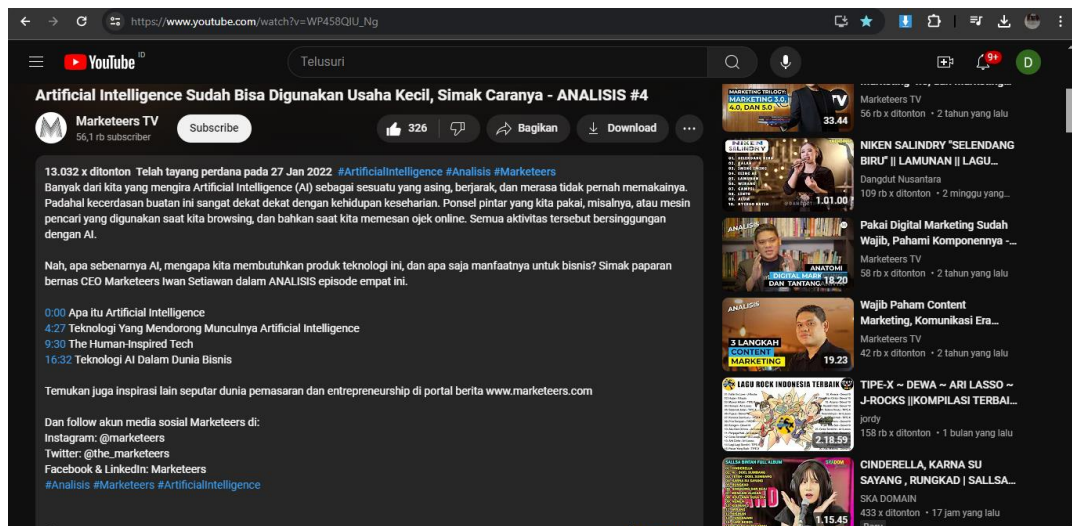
https://www.youtube.com/watch?v=WP458QIU_Ng

YouTube ID

Telusuri

9+

D

Artificial Intelligence Sudah Bisa Digunakan Usaha Kecil, Simak Caranya - ANALISIS #4

Marketeers TV
56,1 rb subscriber

Subscribe

326

Bagikan

Download

13.032 x ditonton Telah tayang perdana pada 27 Jan 2022 #ArtificialIntelligence #Analisis #Marketeers
Banyak dari kita yang mengira Artificial Intelligence (AI) sebagai sesuatu yang asing, berjarak, dan merasa tidak pernah memakainya. Padahal kecerdasan buatan ini sangat dekat dekat dengan kehidupan keseharian. Ponsel pintar yang kita pakai, misalnya, atau mesin pencari yang digunakan saat kita browsing, dan bahkan saat kita memesan ojek online. Semua aktivitas tersebut bersinggungan dengan AI.

Nah, apa sebenarnya AI, mengapa kita membutuhkan produk teknologi ini, dan apa saja manfaatnya untuk bisnis? Simak paparan bernas CEO Marketeers Iwan Setiawan dalam ANALISIS episode empat ini.

0:00 Apa itu Artificial Intelligence
4:27 Teknologi Yang Mendorong Munculnya Artificial Intelligence
9:30 The Human-Inspired Tech
16:32 Teknologi AI Dalam Dunia Bisnis

Temukan juga inspirasi lain seputar dunia pemasaran dan entrepreneurship di portal berita www.marketeers.com

Dan follow akun media sosial Marketeers di:
Instagram: @marketeers
Twitter: @the_marketeers
Facebook & LinkedIn: Marketeers
#Analisis #Marketeers #ArtificialIntelligence

MARKETING TRILOGY: MARKETING 3.0, 4.0, DAN 5.0
33.44
Marketeers TV
56 rb x ditonton • 2 tahun yang lalu

NIKEN SALINDRY
1.01.00
NIKEN SALINDRY "SELENDANG BIRU" || LAMUNAN || LAGU...
Dangdut Nusantara
109 rb x ditonton • 2 minggu yang...

ANALISIS
ANATOMI DIGITAL MARK DAN TANTANG
18.20
Pakai Digital Marketing Sudah Wajib, Pahami Komponennya -...
Marketeers TV
58 rb x ditonton • 2 tahun yang lalu

ANALISIS
3 LANGKAH CONTENT MARKETING
19.23
Wajib Paham Content Marketing, Komunikasi Era...
Marketeers TV
42 rb x ditonton • 2 tahun yang lalu

LAGU ROCK INDONESIA TERBAIK
2.18.59
TIPE-X ~ DEWA ~ ARI LASSO ~ J-ROCKS ||KOMPILASI TERBAI...
jordy
158 rb x ditonton • 1 bulan yang lalu

1.15.45
CINDERELLA, KARNA SU SAYANG , RUNGKAD | SALLSA...
SKA DOMAIN
433 x ditonton • 17 jam yang lalu